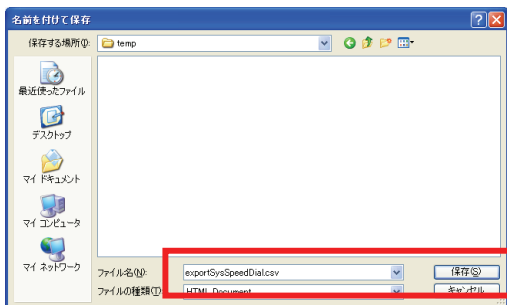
名前を付けて保存

保存する場所(I): temp

最近使ったファイル

デスクトップ

マイ ドキュメント

マイ コンピュータ

マイ ネットワーク

ファイル名(N): exportSysSpeedDial.csv

ファイルの種類(T): HTML Document

保存(S)

キャンセル